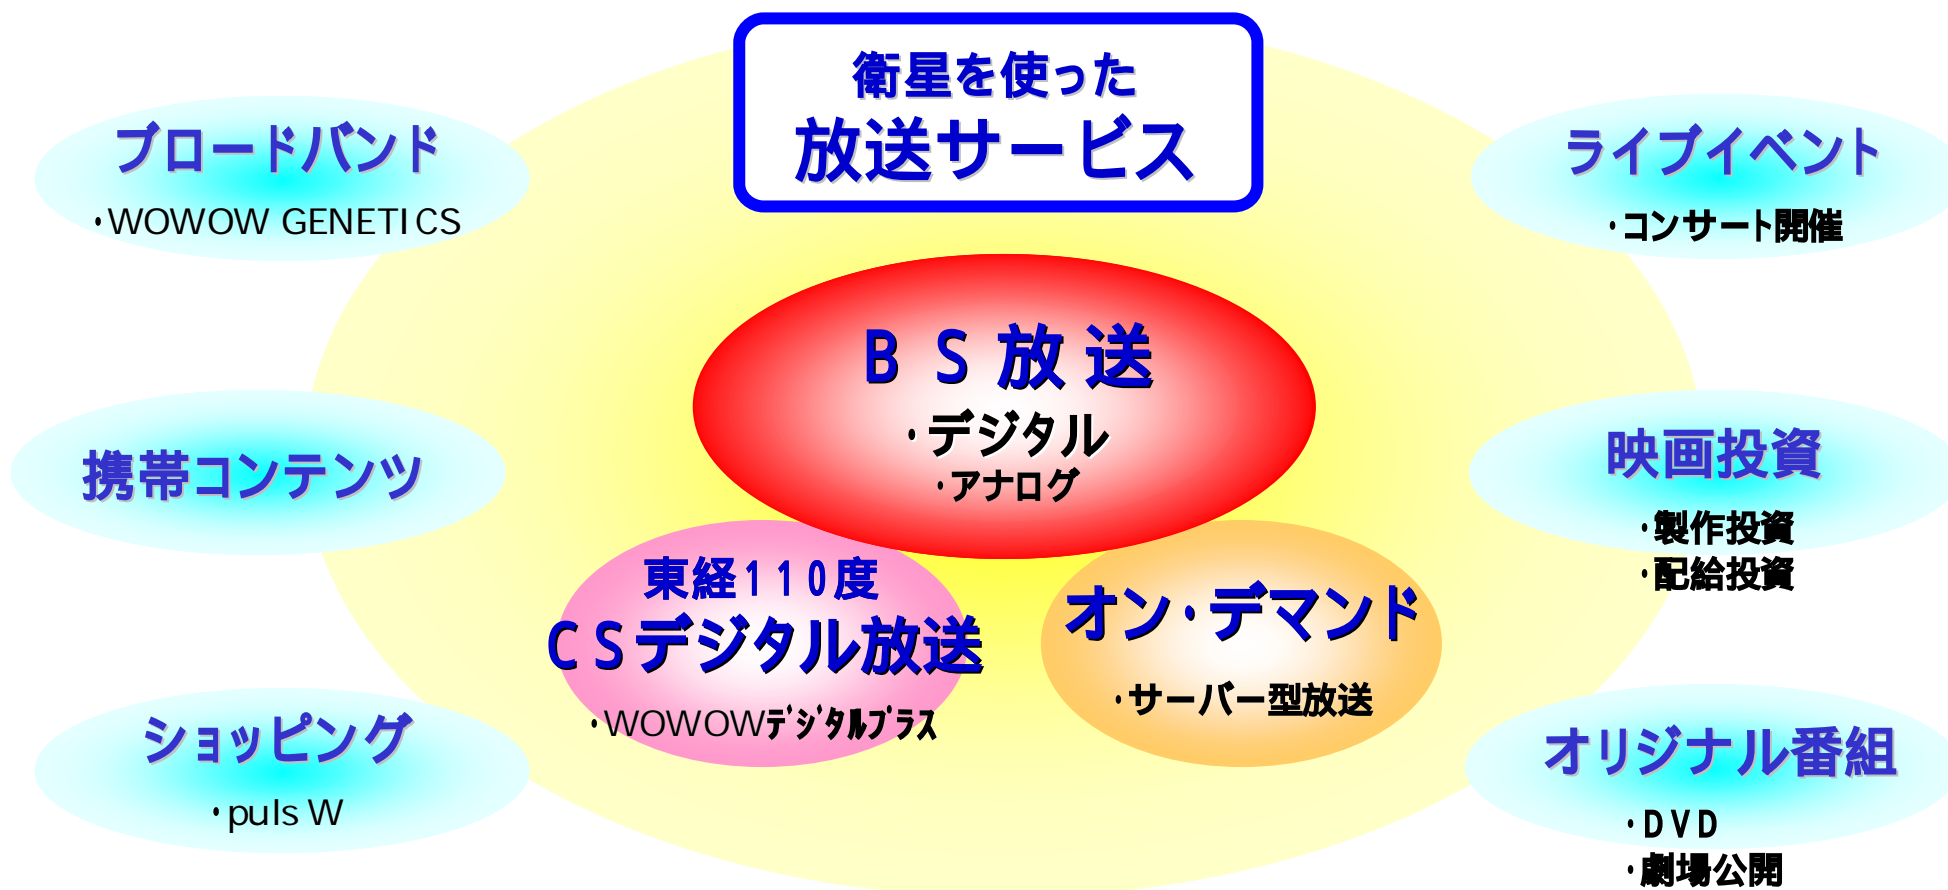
衛星を使った
放送サービス

ブロードバンド
・WOWOW GENETICS

ライブイベント
・コンサート開催

BS放送
・デジタル
・アナログ

携帯コンテンツ

映画投資
・製作投資
・配給投資

東経110度
CSデジタル放送
・WOWOWデジタルプラス

オン・デマンド
・サーバー型放送

ショッピング
・puls W

オリジナル番組
・DVD
・劇場公開